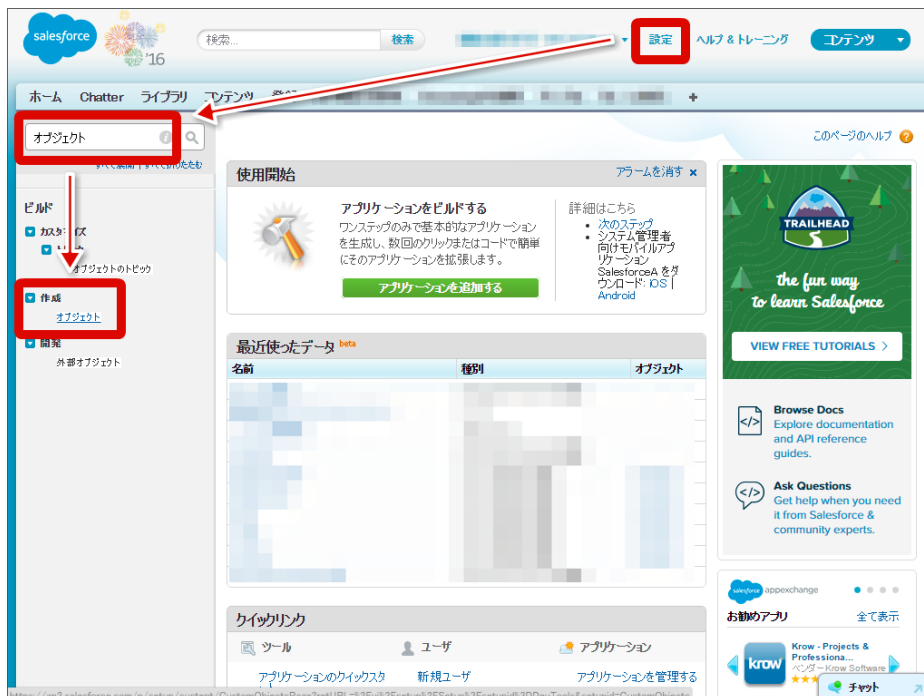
salesforce '16

検索... 検索

設定 ヘルプ & トレーニング コンテンツ

ホーム Chatter ライブラリ コンテンツ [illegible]

オブジェクト

すべて展開 | すべて折りたたむ

ビルド

カスタマイズ

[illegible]

オブジェクトのトピック

作成

オブジェクト

開発

外部オブジェクト

このページのヘルプ

使用開始

アラームを消す ×

アプリケーションをビルドする

ワンステップのみで基本的なアプリケーションを生成し、数回のクリックまたはコードで簡単にそのアプリケーションを拡張します。

アプリケーションを追加する

詳細はこちら

- 次のステップ
- システム管理者向けモバイルアプリケーション SalesforceA をダウンロード: iOS | Android

最近使ったデータ beta

| 名前 | 種別 | オブジェクト |
|---|---|---|

クイックリンク

ツール

ユーザ

アプリケーション

アプリケーションのクイックスタ

新規ユーザ

アプリケーションを管理する

TRAILHEAD

the fun way to learn Salesforce

VIEW FREE TUTORIALS >

Browse Docs

Explore documentation and API reference guides.

Ask Questions

Get help when you need it from Salesforce & community experts.

salesforce appexchange

お勧めアプリ

全て表示

Krow - Projects & Professiona...

ベンダー Krow Software

krow

チャット